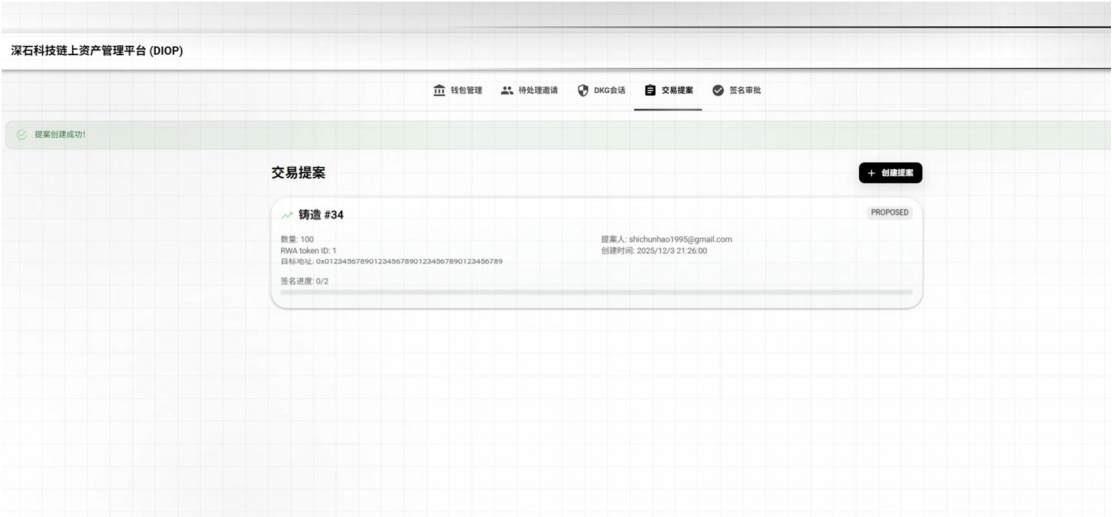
深石科技链上资产管理平台 (DIOP)

钱包管理 待处理邀请 DKG会话 交易提案 签名审批

提案创建成功!

交易提案

+ 创建提案

铸造 #34

PROPOSED

数量: 100
RWA token ID: 1
目标地址: 0x0123456789012345678901234567890123456789

提案人: shichunhao1995@gmail.com
创建时间: 2025/12/3 21:26:00

签名进度: 0/2